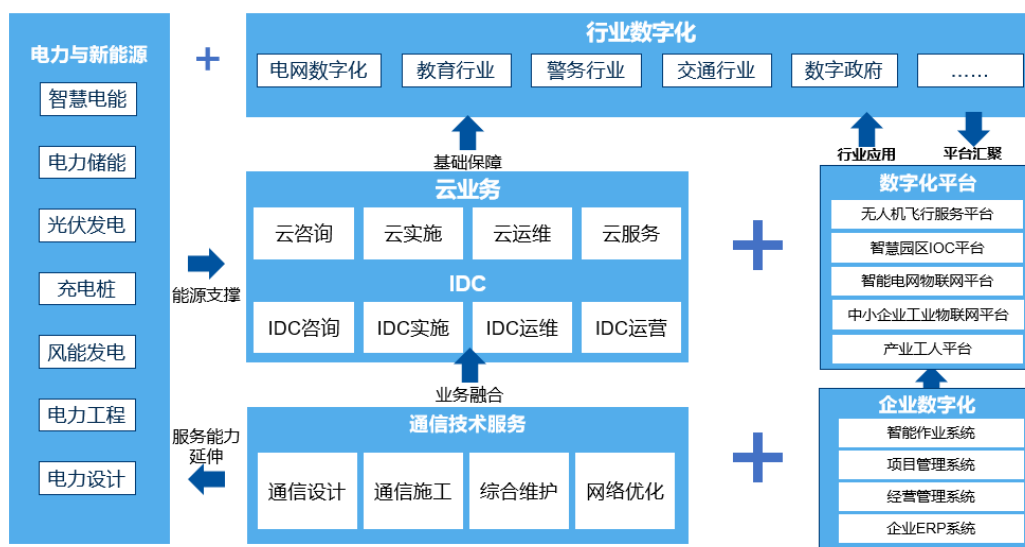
电力与新能源

智慧电能

电力储能

光伏发电

充电桩

风能发电

电力工程

电力设计

+

行业数字化

电网数字化

教育行业

警务行业

交通行业

数字政府

……

基础保障

行业应用

平台汇聚

能源支撑

云业务

云咨询

云实施

云运维

云服务

IDC

IDC咨询

IDC实施

IDC运维

IDC运营

+

数字化平台

无人机飞行服务平台

智慧园区IOC平台

智能电网物联网平台

中小企业工业物联网平台

产业工人平台

业务融合

服务能力延伸

通信技术服务

通信设计

通信施工

综合维护

网络优化

+

企业数字化

智能作业系统

项目管理系统

经营管理系统

企业ERP系统